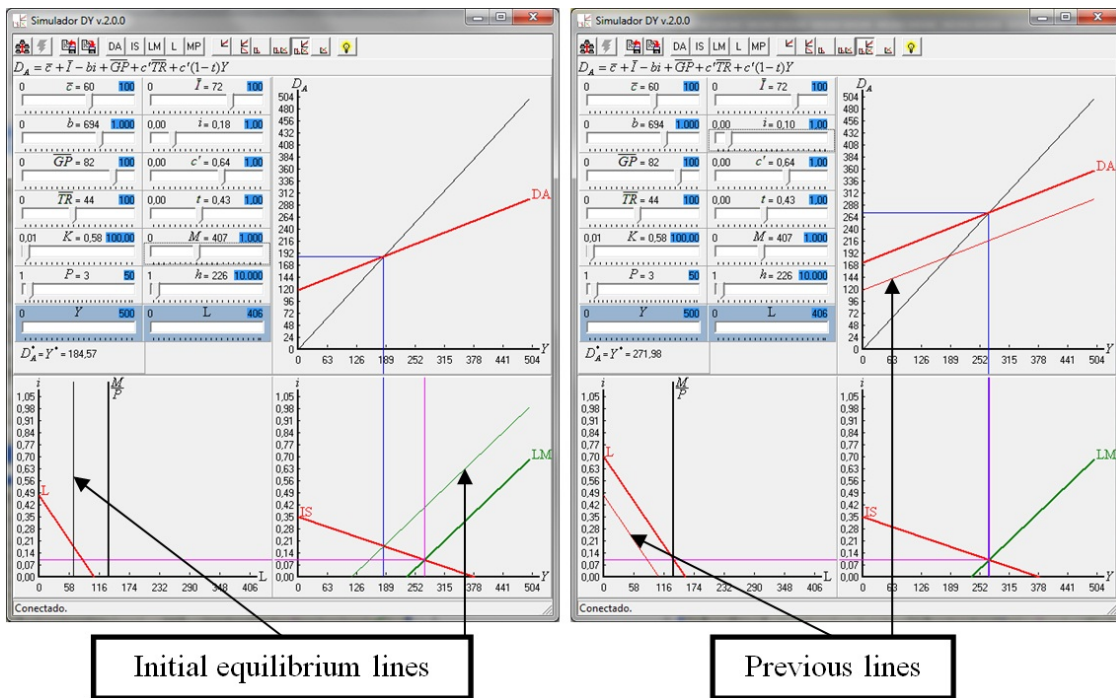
Simulador DY v.2.0.0

DA IS LM L MP

$D_A = \bar{c} + \bar{I} - bi + \overline{GP} + c'\overline{TR} + c'(1-t)Y$

0 $\bar{c}$ = 60 100
0 $\bar{I}$ = 72 100
0 $b$ = 694 1.000
0,00 $i$ = 0,18 1,00
0 $\overline{GP}$ = 82 100
0,00 $c'$ = 0,64 1,00
0 $\overline{TR}$ = 44 100
0,00 $t$ = 0,43 1,00
0,01 $K$ = 0,58 100,00
0 $M$ = 407 1.000
1 $P$ = 3 50
1 $h$ = 226 10.000
0 $Y$ 500
0 L 406

$D_A^* = Y^*$ = 184,57

$D_A$
504 480 456 432 408 384 360 336 312 288 264 240 216 192 168 144 120 96 72 48 24 0
0 63 126 189 252 315 378 441 504 $Y$
DA

$i$
1,05 0,98 0,91 0,84 0,77 0,70 0,63 0,56 0,49 0,42 0,35 0,28 0,21 0,14 0,07 0,00
0 58 116 174 232 290 348 406 L
$\frac{M}{P}$
L

$i$
1,05 0,98 0,91 0,84 0,77 0,70 0,63 0,56 0,49 0,42 0,35 0,28 0,21 0,14 0,07 0,00
0 63 126 189 252 315 378 441 504 $Y$
IS
LM

Conectado.

Simulador DY v.2.0.0

DA IS LM L MP

$D_A = \bar{c} + \bar{I} - bi + \overline{GP} + c'\overline{TR} + c'(1-t)Y$

0 $\bar{c}$ = 60 100
0 $\bar{I}$ = 72 100
0 $b$ = 694 1.000
0,00 $i$ = 0,10 1,00
0 $\overline{GP}$ = 82 100
0,00 $c'$ = 0,64 1,00
0 $\overline{TR}$ = 44 100
0,00 $t$ = 0,43 1,00
0,01 $K$ = 0,58 100,00
0 $M$ = 407 1.000
1 $P$ = 3 50
1 $h$ = 226 10.000
0 $Y$ 500
0 L 406

$D_A^* = Y^*$ = 271,98

$D_A$
504 480 456 432 408 384 360 336 312 288 264 240 216 192 168 144 120 96 72 48 24 0
0 63 126 189 252 315 378 441 504 $Y$
DA

$i$
1,05 0,98 0,91 0,84 0,77 0,70 0,63 0,56 0,49 0,42 0,35 0,28 0,21 0,14 0,07 0,00
0 58 116 174 232 290 348 406 L
$\frac{M}{P}$
L

$i$
1,05 0,98 0,91 0,84 0,77 0,70 0,63 0,56 0,49 0,42 0,35 0,28 0,21 0,14 0,07 0,00
0 63 126 189 252 315 378 441 504 $Y$
IS
LM

Conectado.

Initial equilibrium lines

Previous lines